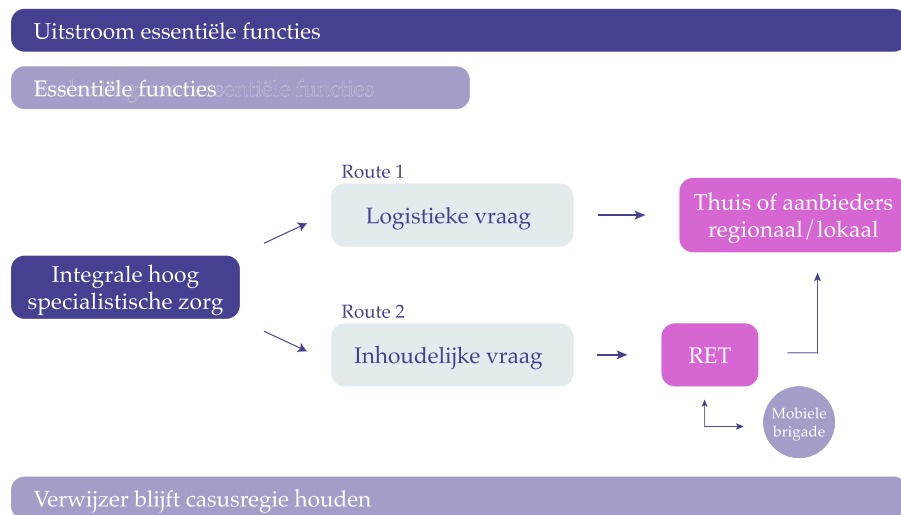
Uitstroom essentiële functies

Essentiële functies

Route 1

Logistieke vraag

Thuis of aanbieders regionaal/lokaal

Integrale hoog specialistische zorg

Route 2

Inhoudelijke vraag

RET

Mobiele brigade

Verwijzer blijft casusregie houden